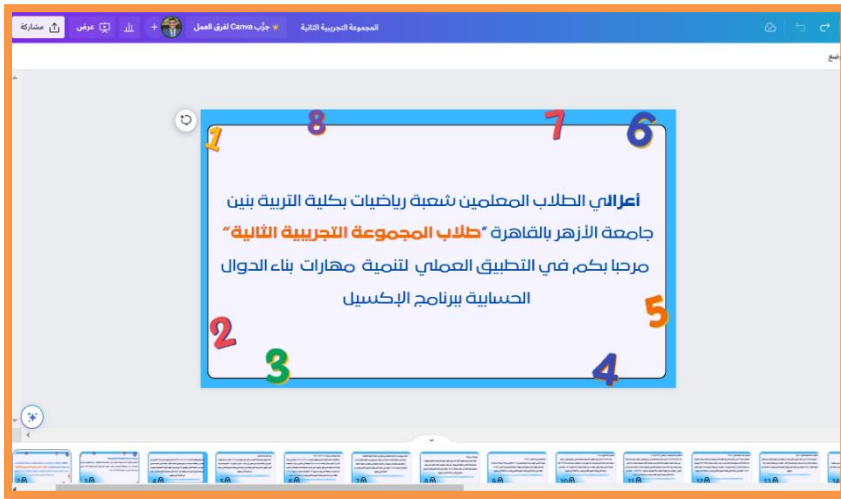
مشاركة
عرض
جرِّب Canva لفرق العمل
المجموعة التجريبية الثانية

1
8
7
6

أعزائي الطلاب المعلمين شعبة رياضيات بكلية التربية بنين جامعة الأزهر بالقاهرة "طلاب المجموعة التجريبية الثانية" مرحبا بكم في التطبيق العملي لتنمية مهارات بناء الدوال الحسابية ببرنامج الإكسيل

5
2
3
4